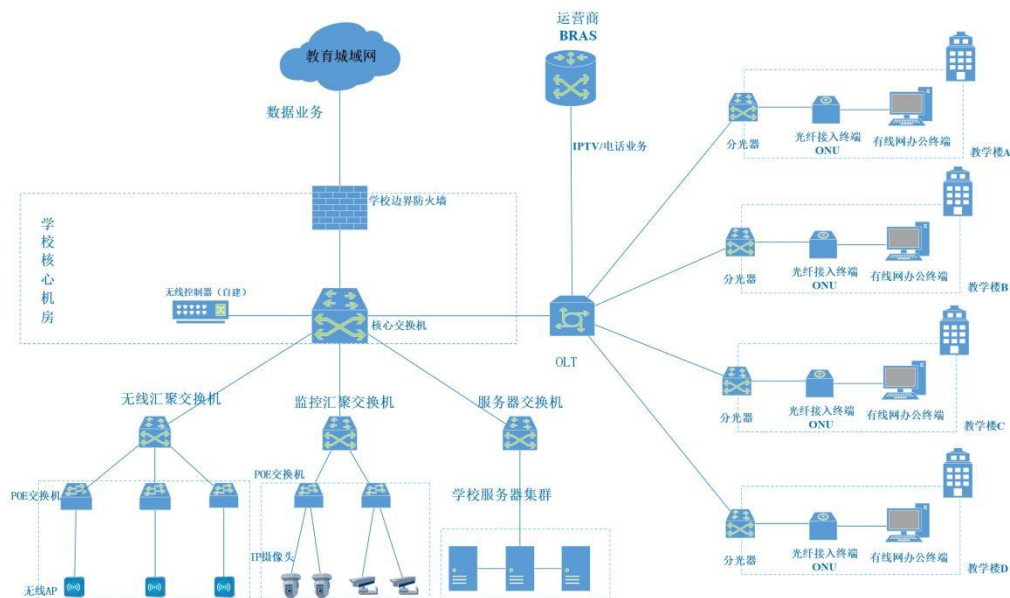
教育城域网

数据业务

运营商
BRAS

IPTV/电话业务

学校边界防火墙

学校核心机房

无线控制器（自建）

核心交换机

OLT

分光器
光纤接入终端
ONU
有线网办公终端
教学楼A

分光器
光纤接入终端
ONU
有线网办公终端
教学楼B

分光器
光纤接入终端
ONU
有线网办公终端
教学楼C

分光器
光纤接入终端
ONU
有线网办公终端
教学楼D

无线汇聚交换机
监控汇聚交换机
服务器交换机

POE交换机
POE交换机
学校服务器集群

IP摄像头
无线AP